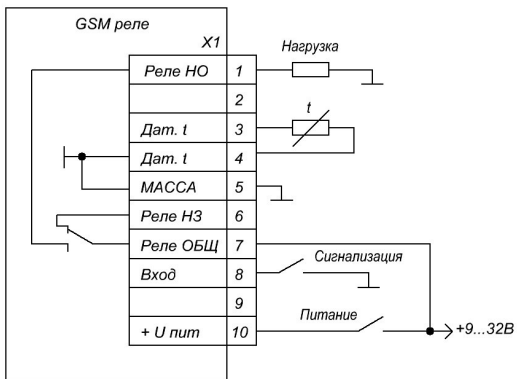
GSM реле

X1

| Реле НО | 1 |
|---|---|
| | 2 |
| Дат. t | 3 |
| Дат. t | 4 |
| МАССА | 5 |
| Реле НЗ | 6 |
| Реле ОБЩ | 7 |
| Вход | 8 |
| | 9 |
| + U пит | 10 |

Нагрузка

t

Сигнализация

Питание

+9...32В